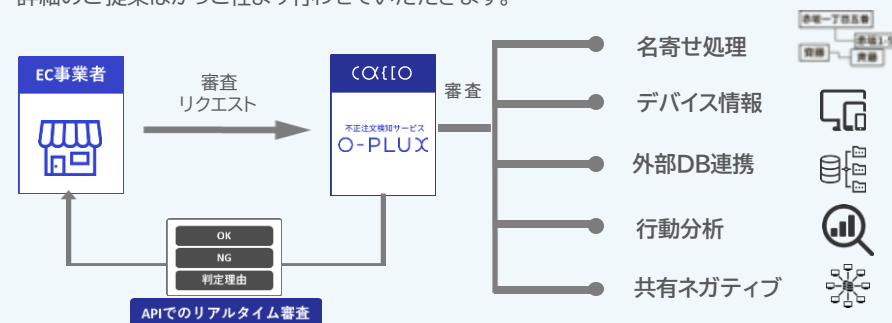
詳細のご提案はかっこ社より行わせていただきます。

EC事業者

審査
リクエスト

caulo

不正注文検知サービス
O-PLUX

審査

OK
NG
判定理由

APIでのリアルタイム審査

名寄せ処理

赤坂一丁目五番
赤坂1-5
齊藤
斉藤

デバイス情報

外部DB連携

行動分析

共有ネガティブ